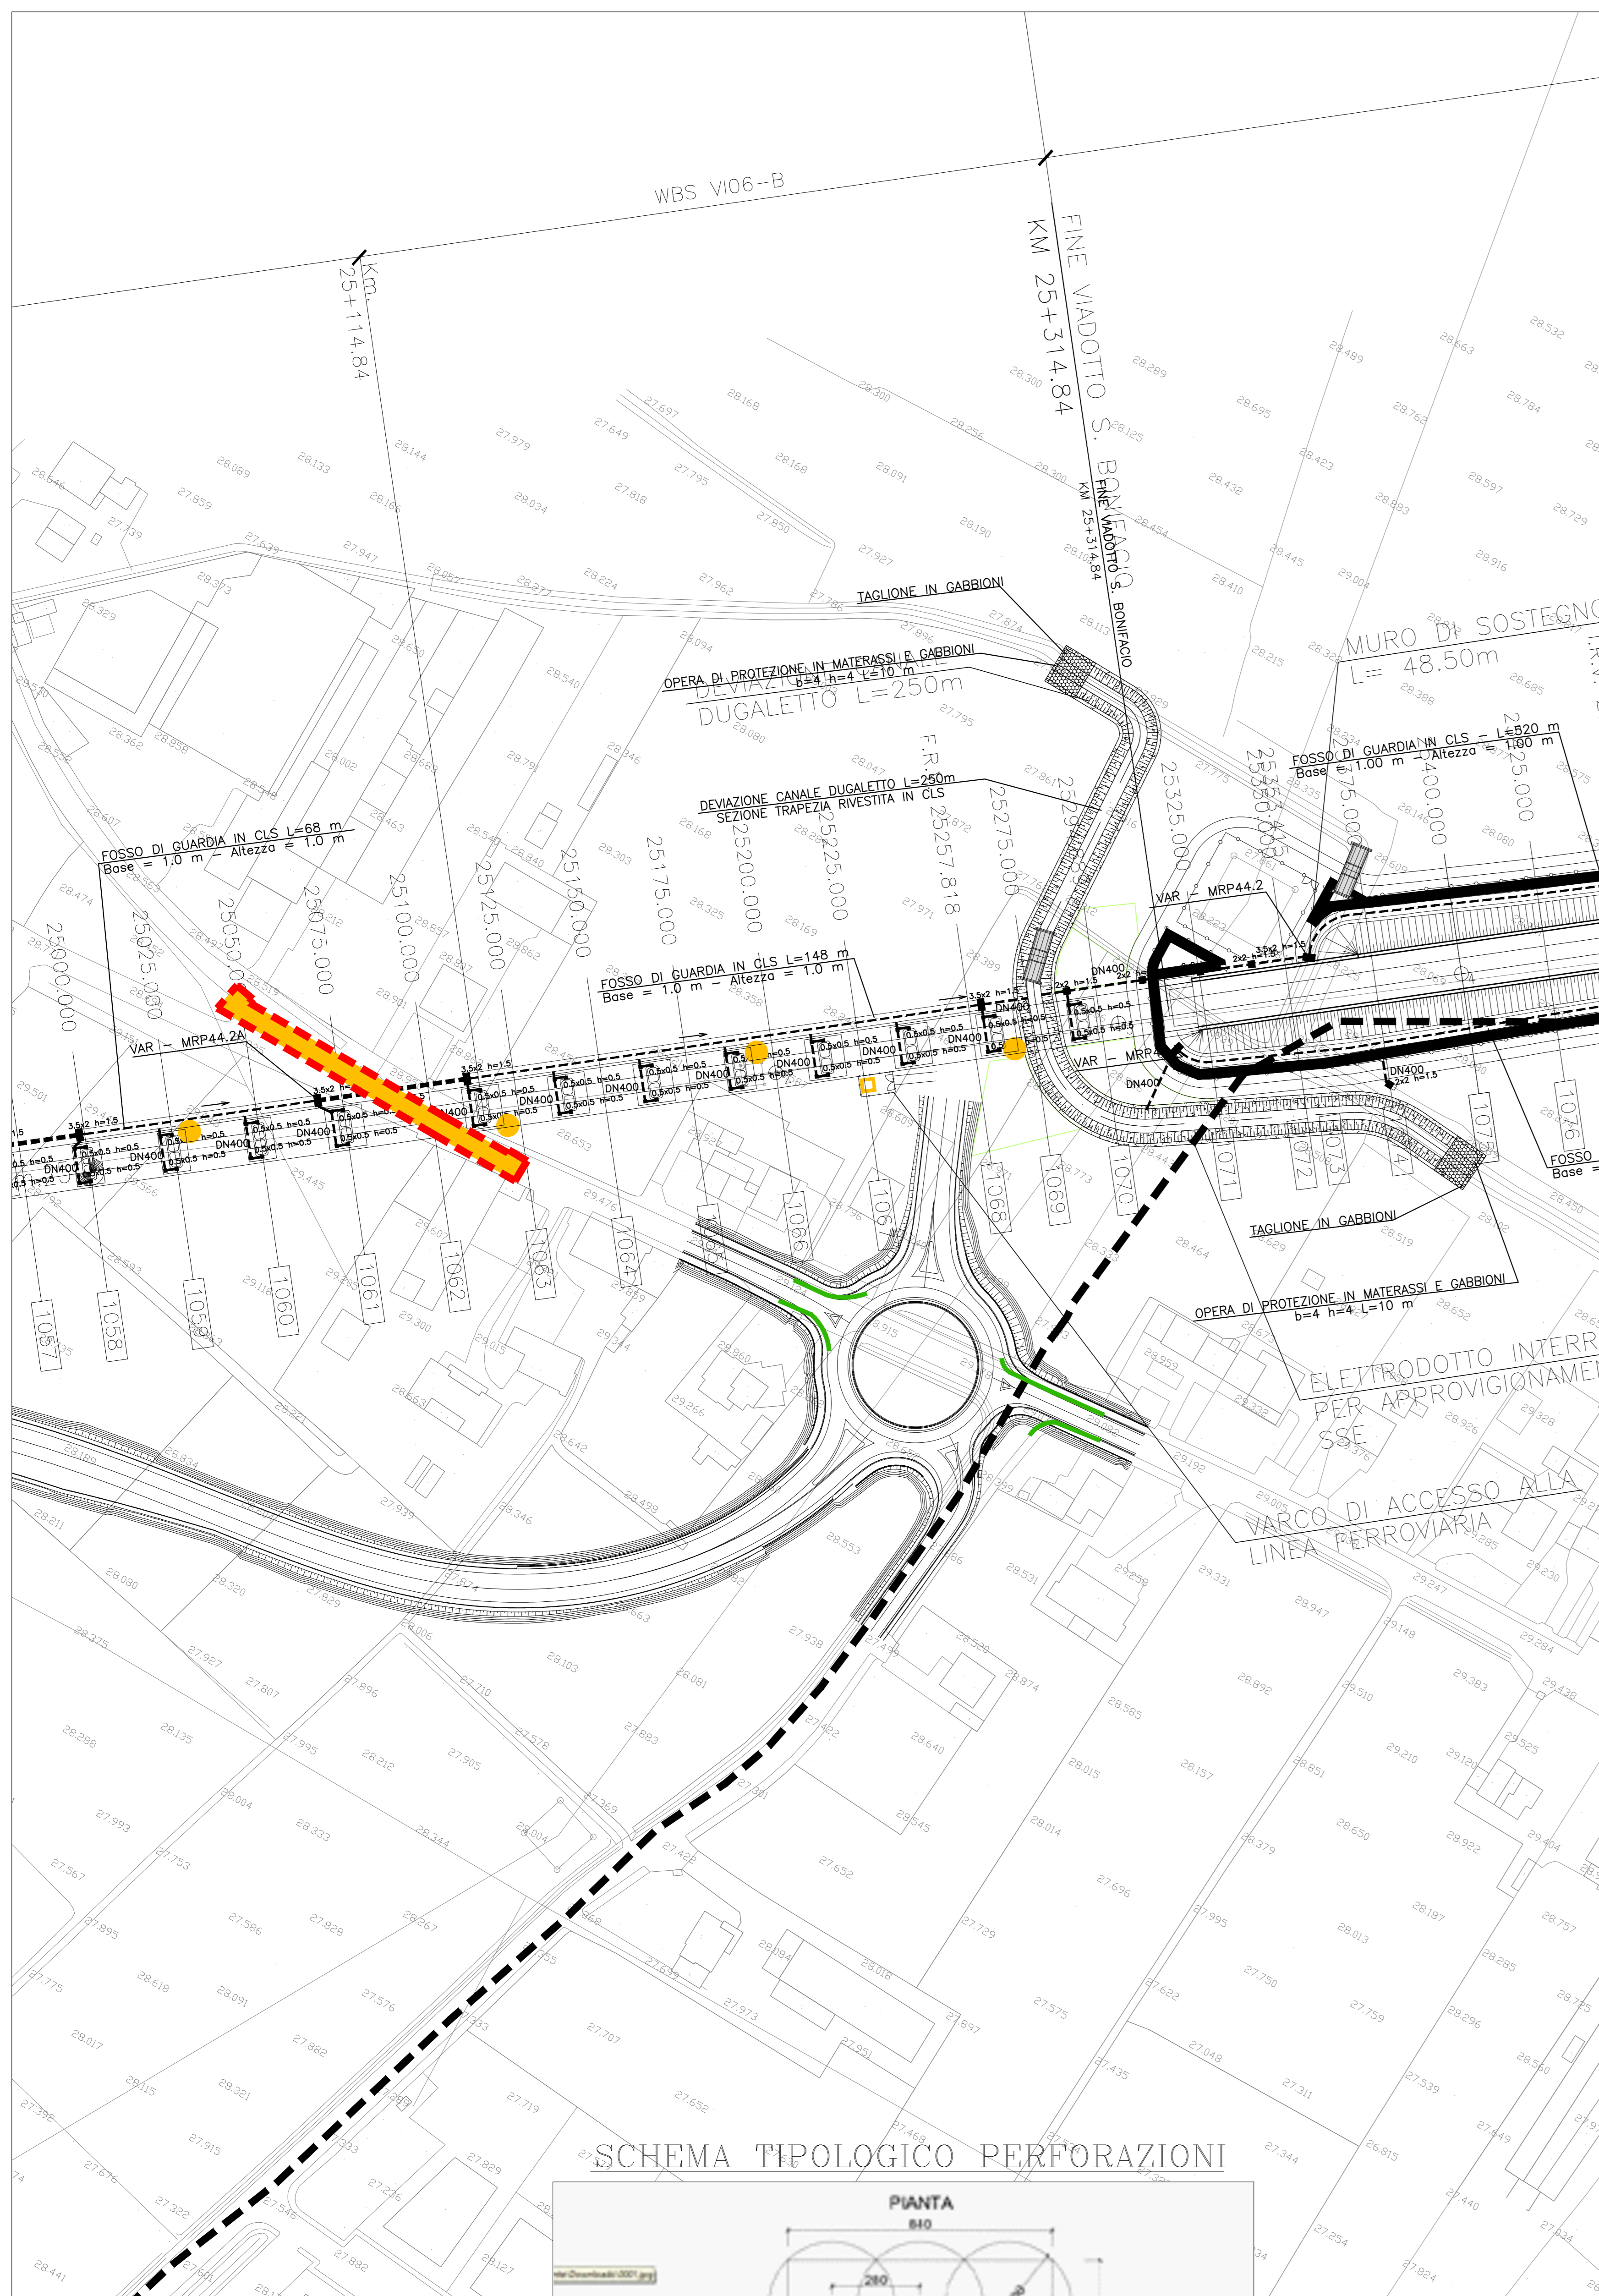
WBS VI06-B

Km. 25+114.84

FINE VIADOTTO S. BONIFACIO
KM 25+314.84

FINE VIADOTTO S. BONIFACIO
KM 25+314.84

TAGLIONE IN GABBIONI

OPERA DI PROTEZIONE IN MATERASSI E GABBIONI
b=4 h=4 L=10 m

DEVIAZIONE CANALE DUGALETTO L=250m

DEVIAZIONE CANALE DUGALETTO L=250m
SEZIONE TRAPEZIA RIVESTITA IN CLS

MURO DI SOSTEGNO
L= 48.50m

FOSSO DI GUARDIA IN CLS L=520 m
Base = 1.00 m - Altezza = 1.00 m

FOSSO DI GUARDIA IN CLS L=68 m
Base = 1.0 m - Altezza = 1.0 m

FOSSO DI GUARDIA IN CLS L=148 m
Base = 1.0 m - Altezza = 1.0 m

VAR - MRP44.2A

VAR - MRP44.2

VAR - MRP4

F.R. 25257.818

25000.000
25025.000
25050.000
25075.000
25100.000
25125.000
25150.000
25175.000
25200.000
25225.000
25275.000
25300.000
25325.000
25350.000
25375.000
25400.000
25425.000

1057
1058
1059
1060
1061
1062
1063
1064
1065
1066
1067
1068
1069
1070
1071
1072
1073
1074
1075
1076

DN400
0.5x0.5 h=0.5
3.5x2 h=1.5
2x2 h=1.5

TAGLIONE IN GABBIONI

OPERA DI PROTEZIONE IN MATERASSI E GABBIONI
b=4 h=4 L=10 m

ELETTRODOTTO INTERR
PER APPROVIGIONAMEN
SSE

VARCO DI ACCESSO ALLA
LINEA FERROVIARIA

FOSSO
Base =

SCHEMA TIPOLOGICO PERFORAZIONI

PIANTA
840
280